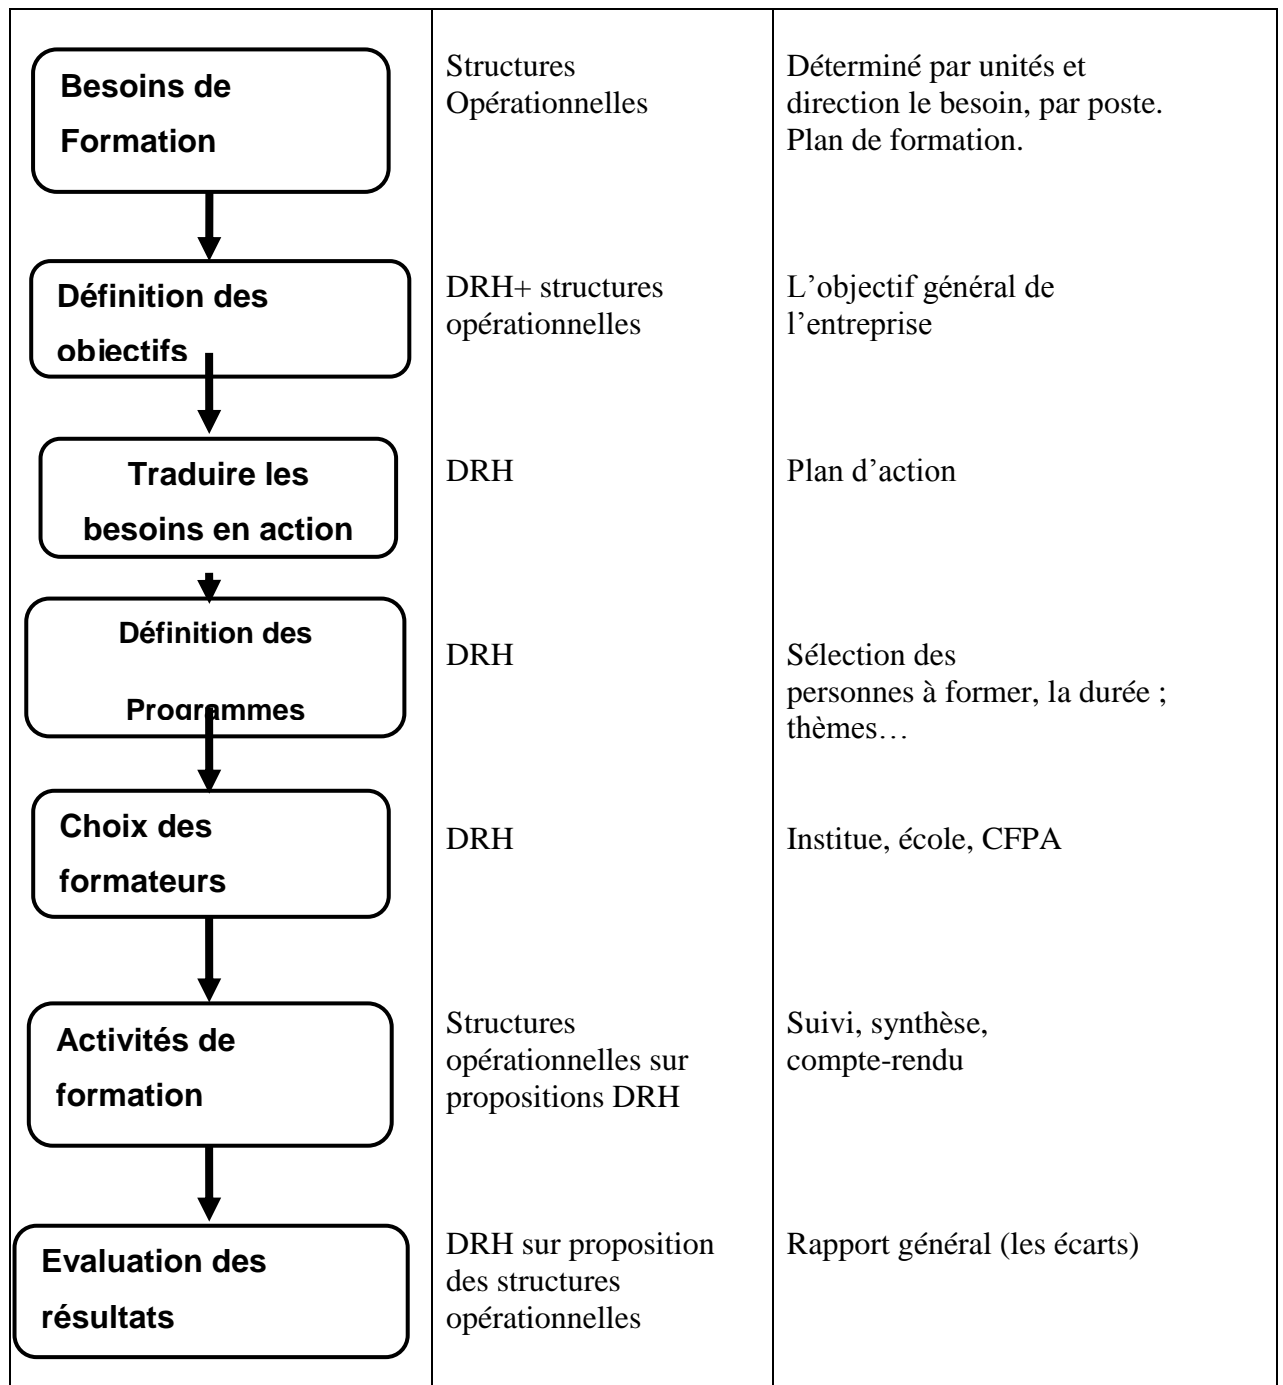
| | | |
|---|---|---|
| Besoins de Formation | Structures Opérationnelles | Déterminé par unités et direction le besoin, par poste. Plan de formation. |
| Définition des objectifs | DRH+ structures opérationnelles | L'objectif général de l'entreprise |
| Traduire les besoins en action | DRH | Plan d'action |
| Définition des Programmes | DRH | Sélection des personnes à former, la durée ; thèmes… |
| Choix des formateurs | DRH | Institue, école, CFPA |
| Activités de formation | Structures opérationnelles sur propositions DRH | Suivi, synthèse, compte-rendu |
| Evaluation des résultats | DRH sur proposition des structures opérationnelles | Rapport général (les écarts) |